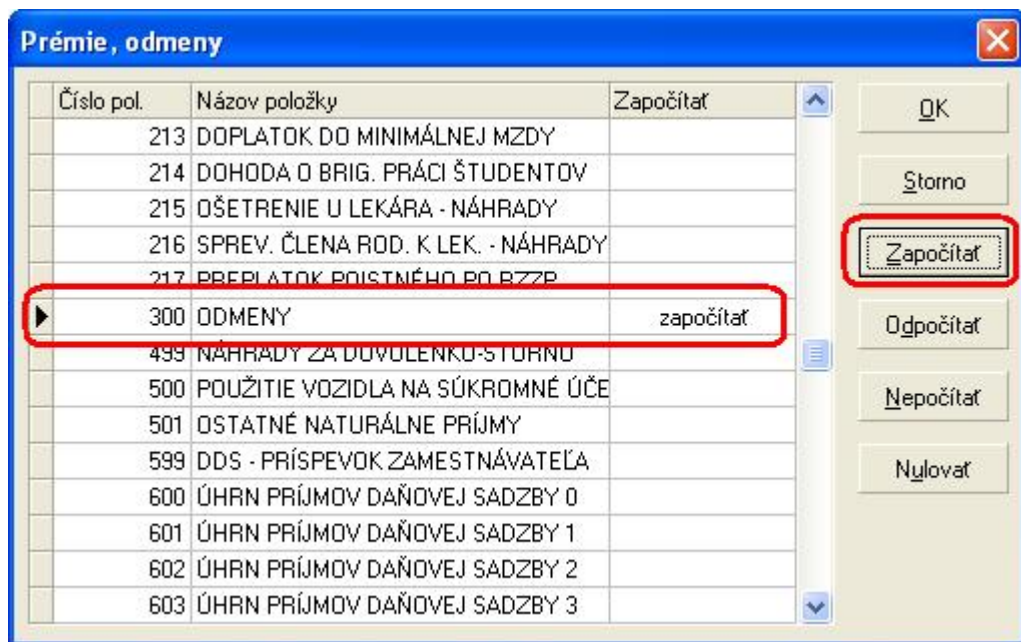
Prémie, odmeny

| Číslo pol. | Názov položky | Započítať |
|---|---|---|
| 213 | DOPLATOK DO MINIMÁLNEJ MZDY | |
| 214 | DOHODA O BRIG. PRÁCI ŠTUDENTOV | |
| 215 | OŠETRENIE U LEKÁRA - NÁHRADY | |
| 216 | SPREV. ČLENA ROD. K LEK. - NÁHRADY | |
| 217 | PREPLATOK POISTNÉHO PO RZZP | |
| 300 | ODMENY | započítať |
| 499 | NÁHRADY ZA DOVOLENKU-STORNO | |
| 500 | POUŽITIE VOZIDLA NA SÚKROMNÉ ÚČE | |
| 501 | OSTATNÉ NATURÁLNE PRÍJMY | |
| 599 | DDS - PRÍSPEVOK ZAMESTNÁVATEĽA | |
| 600 | ÚHRN PRÍJMOV DAŇOVEJ SADZBY 0 | |
| 601 | ÚHRN PRÍJMOV DAŇOVEJ SADZBY 1 | |
| 602 | ÚHRN PRÍJMOV DAŇOVEJ SADZBY 2 | |
| 603 | ÚHRN PRÍJMOV DAŇOVEJ SADZBY 3 | |

OK

Storno

Započítať

Odpočítať

Nepočítať

Nulovať